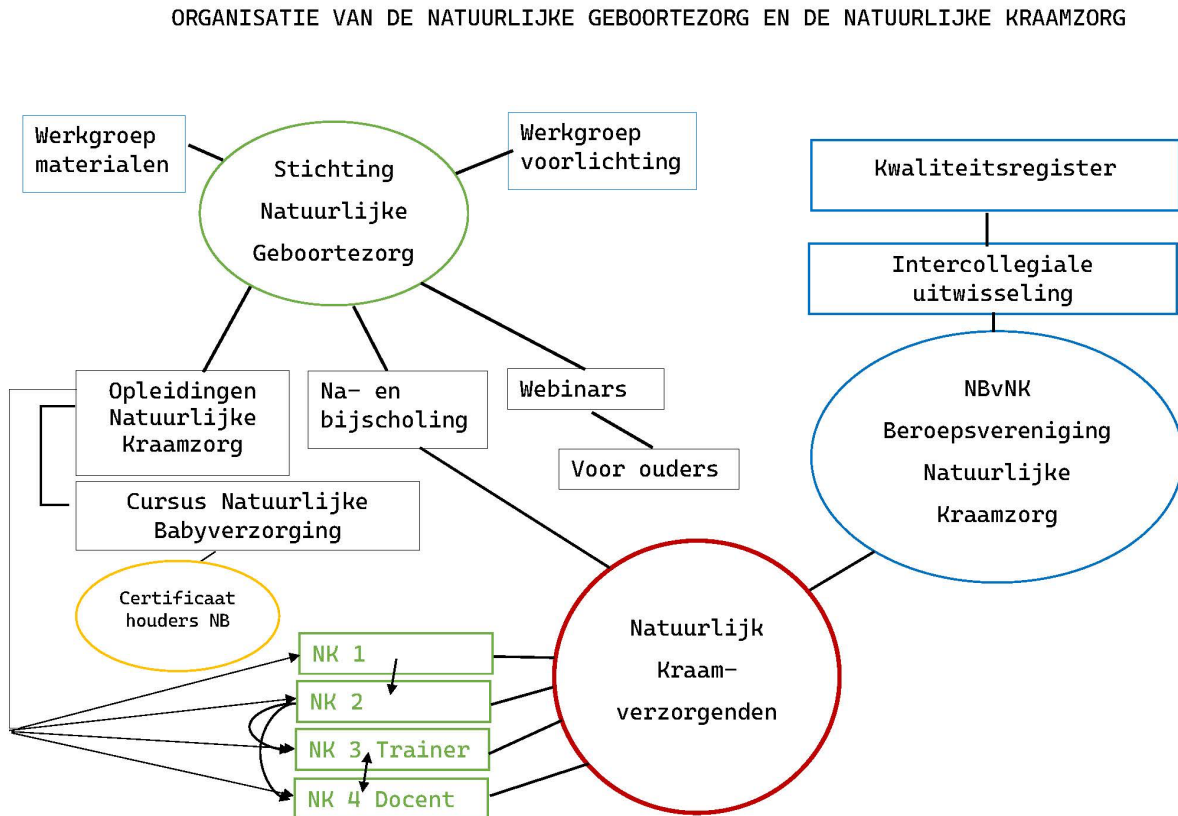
ORGANISATIE VAN DE NATUURLIJKE GEBOORTEZORG EN DE NATUURLIJKE KRAAMZORG

Werkgroep materialen

Stichting Natuurlijke Geboortezorg

Werkgroep voorlichting

Kwaliteitsregister

Intercollegiale uitwisseling

Opleidingen Natuurlijke Kraamzorg

Na- en bijscholing

Webinars

Voor ouders

NBvNK Beroepsvereniging Natuurlijke Kraamzorg

Cursus Natuurlijke Babyverzorging

Certificaat houders NB

NK 1

NK 2

NK 3 Trainer

NK 4 Docent

Natuurlijk Kraam-verzorgenden